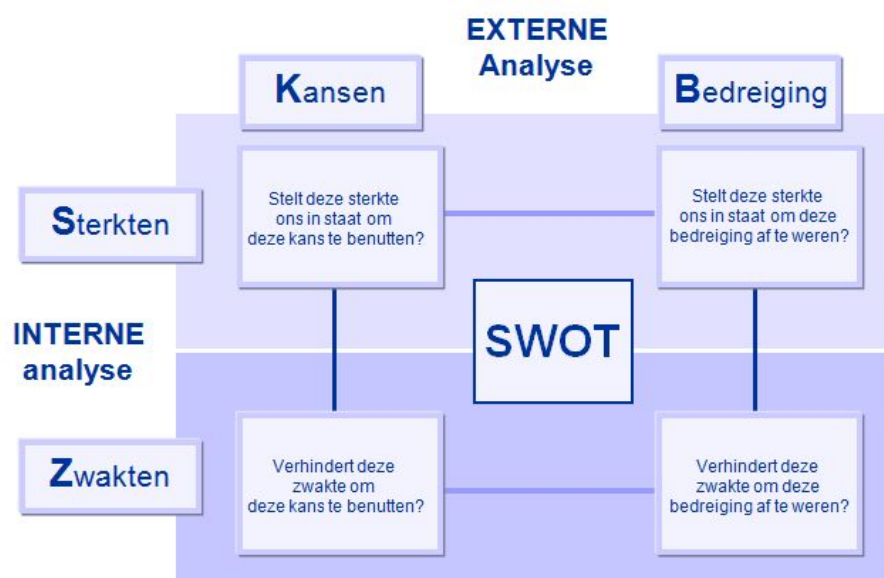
EXTERNE
Analyse

Kansen

Bedreiging

Sterkten

Stelt deze sterkte ons in staat om deze kans te benutten?

Stelt deze sterkte ons in staat om deze bedreiging af te weren?

INTERNE
analyse

SWOT

Zwakten

Verhindert deze zwakte om deze kans te benutten?

Verhindert deze zwakte om deze bedreiging af te weren?